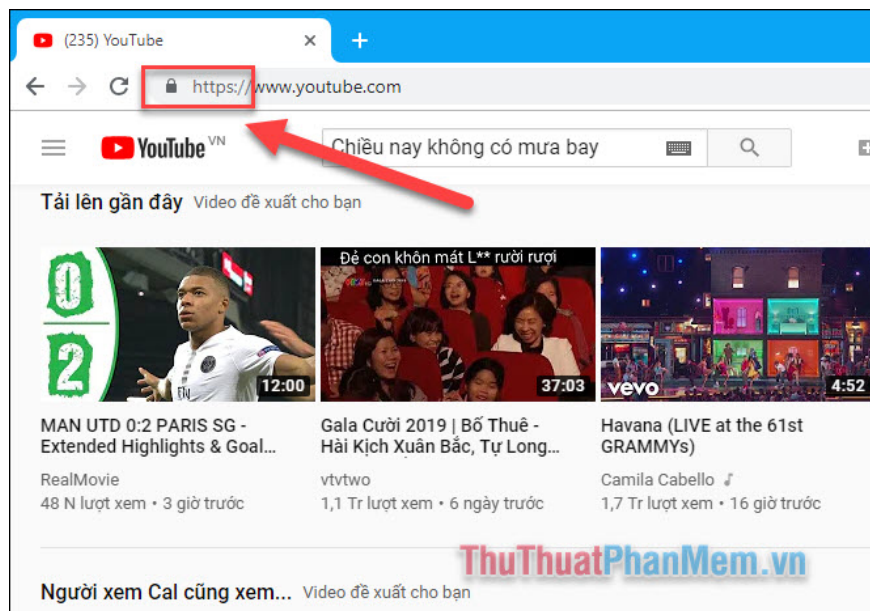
(235) YouTube

https://www.youtube.com

YouTube VN

Chiều nay không có mưa bay

Tải lên gần đây Video đề xuất cho bạn

0
2
12:00

Đẻ con khôn mát L** rười rượi
37:03

vevo
4:52

MAN UTD 0:2 PARIS SG - Extended Highlights & Goal...
RealMovie
48 N lượt xem • 3 giờ trước

Gala Cười 2019 | Bố Thuê - Hài Kịch Xuân Bắc, Tự Long...
vtvtwo
1,1 Tr lượt xem • 6 ngày trước

Havana (LIVE at the 61st GRAMMYs)
Camila Cabello
1,7 Tr lượt xem • 16 giờ trước

ThuThuatPhanMem.vn

Người xem Cal cũng xem... Video đề xuất cho bạn